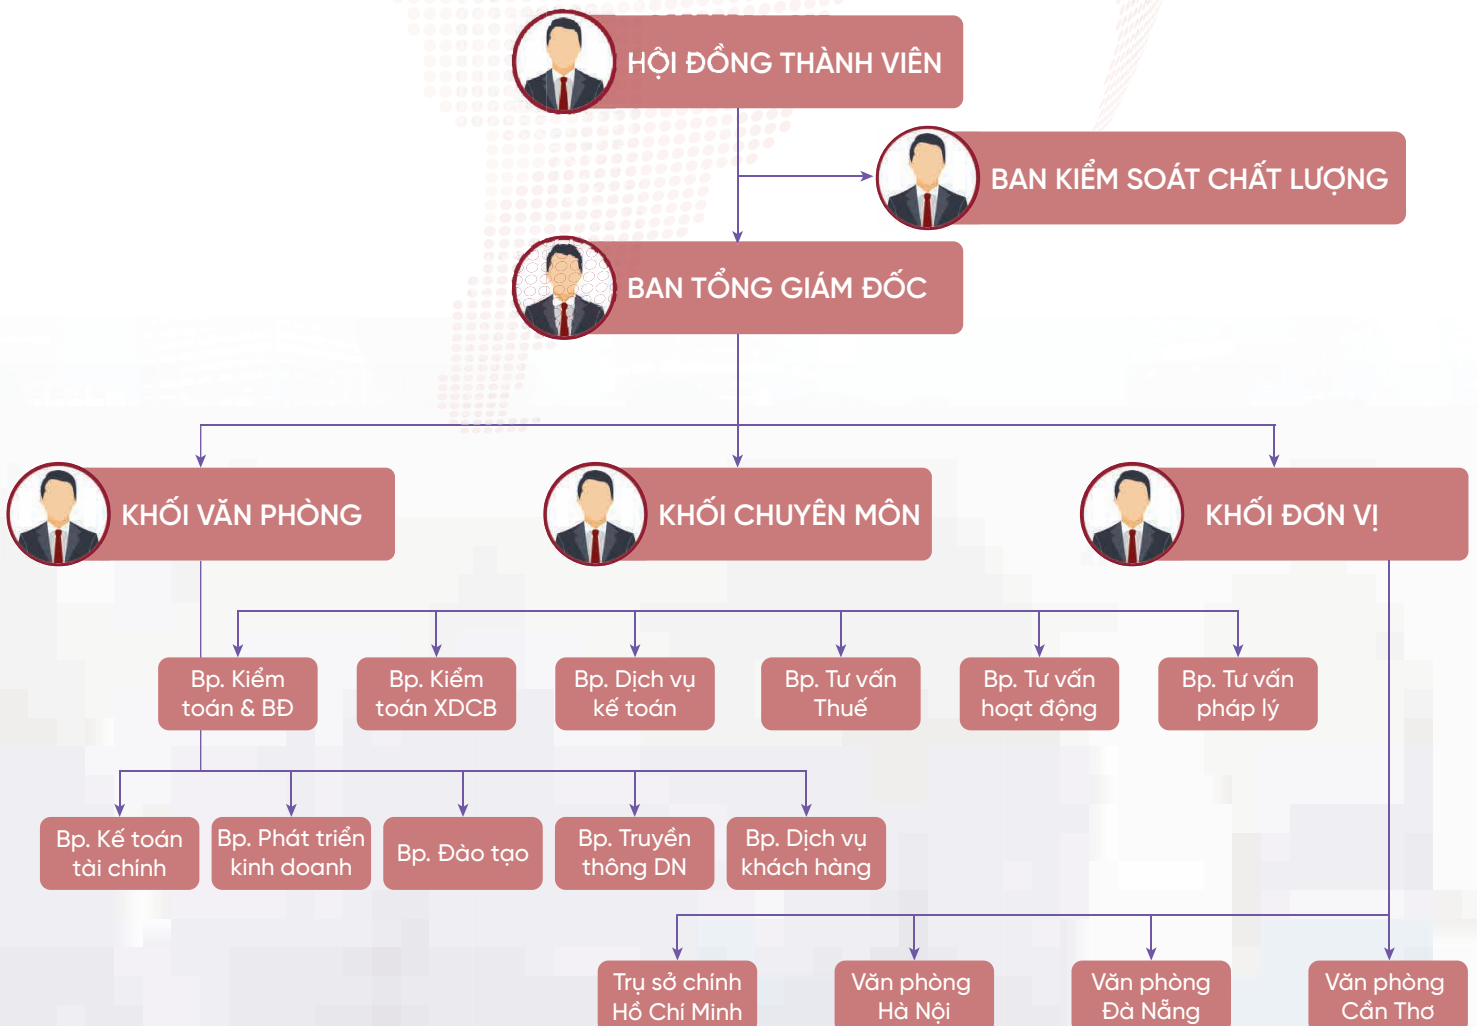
HỘI ĐỒNG THÀNH VIÊN

BAN KIỂM SOÁT CHẤT LƯỢNG

BAN TỔNG GIÁM ĐỐC

KHỐI VĂN PHÒNG

KHỐI CHUYÊN MÔN

KHỐI ĐƠN VỊ

Bp. Kiểm toán & BĐ

Bp. Kiểm toán XDCB

Bp. Dịch vụ kế toán

Bp. Tư vấn Thuế

Bp. Tư vấn hoạt động

Bp. Tư vấn pháp lý

Bp. Kế toán tài chính

Bp. Phát triển kinh doanh

Bp. Đào tạo

Bp. Truyền thông DN

Bp. Dịch vụ khách hàng

Trụ sở chính Hồ Chí Minh

Văn phòng Hà Nội

Văn phòng Đà Nẵng

Văn phòng Cần Thơ